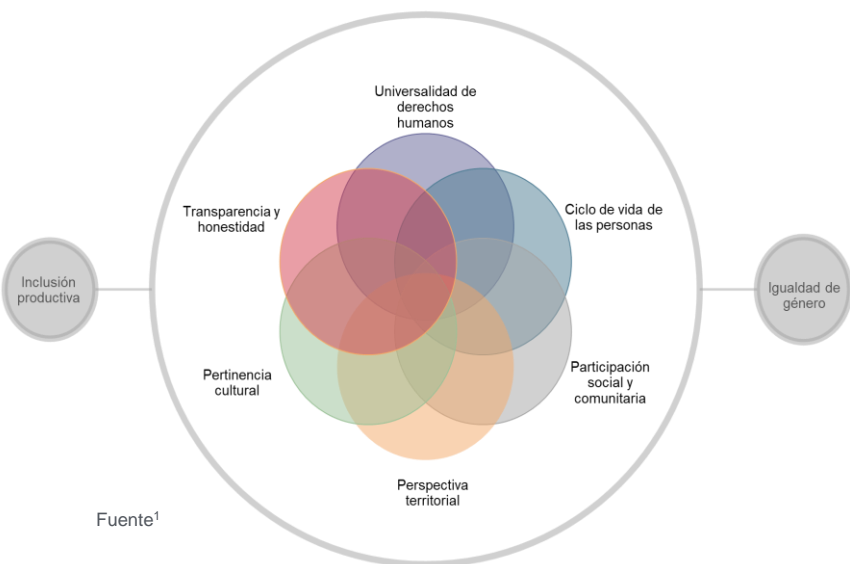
Universalidad de derechos humanos

Transparencia y honestidad

Ciclo de vida de las personas

Inclusión productiva

Igualdad de género

Pertinencia cultural

Participación social y comunitaria

Perspectiva territorial

Fuente$^1$